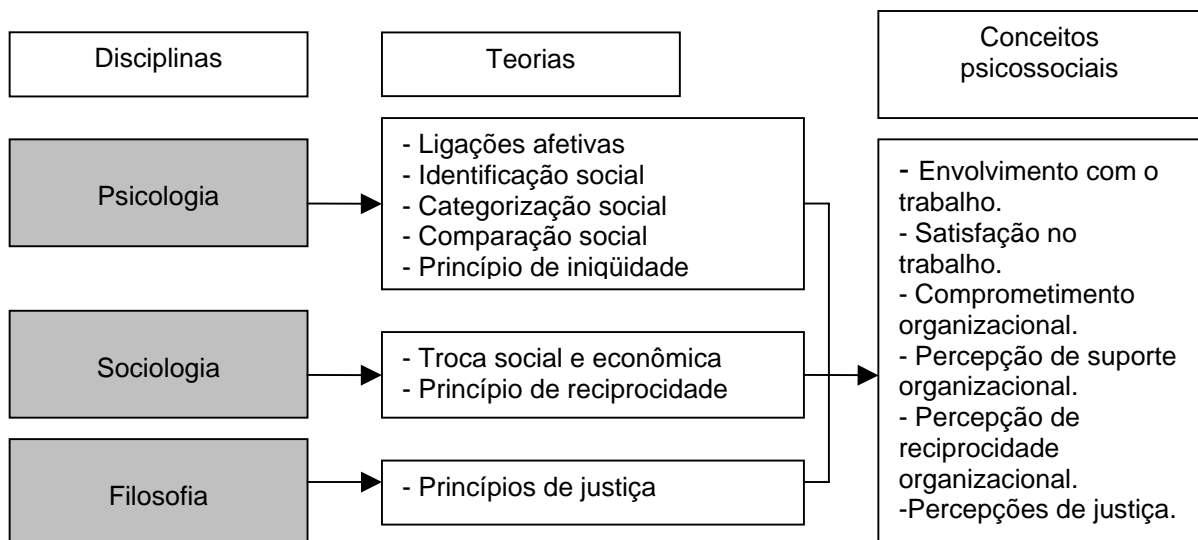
Disciplinas

Teorias

Conceitos psicossociais

Psicologia

- Ligações afetivas
- Identificação social
- Categorização social
- Comparação social
- Princípio de iniqüidade

Sociologia

- Troca social e econômica
- Princípio de reciprocidade

Filosofia

- Princípios de justiça

- Envolvimento com o trabalho.
- Satisfação no trabalho.
- Comprometimento organizacional.
- Percepção de suporte organizacional.
- Percepção de reciprocidade organizacional.
-Percepções de justiça.